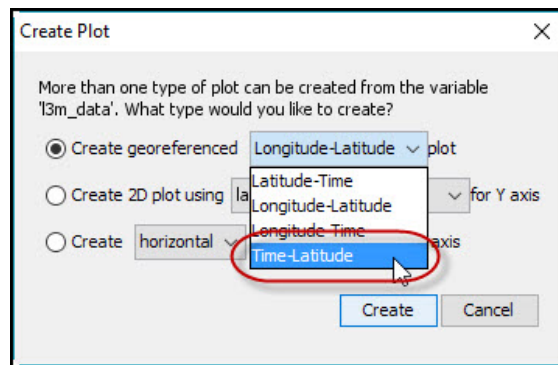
Create Plot

X

More than one type of plot can be created from the variable 'l3m_data'. What type would you like to create?

Create georeferenced Longitude-Latitude plot

Create 2D plot using la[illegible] for Y axis

Create horizontal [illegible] axis

Latitude-Time
Longitude-Latitude
Longitude-Time
Time-Latitude

Create Cancel